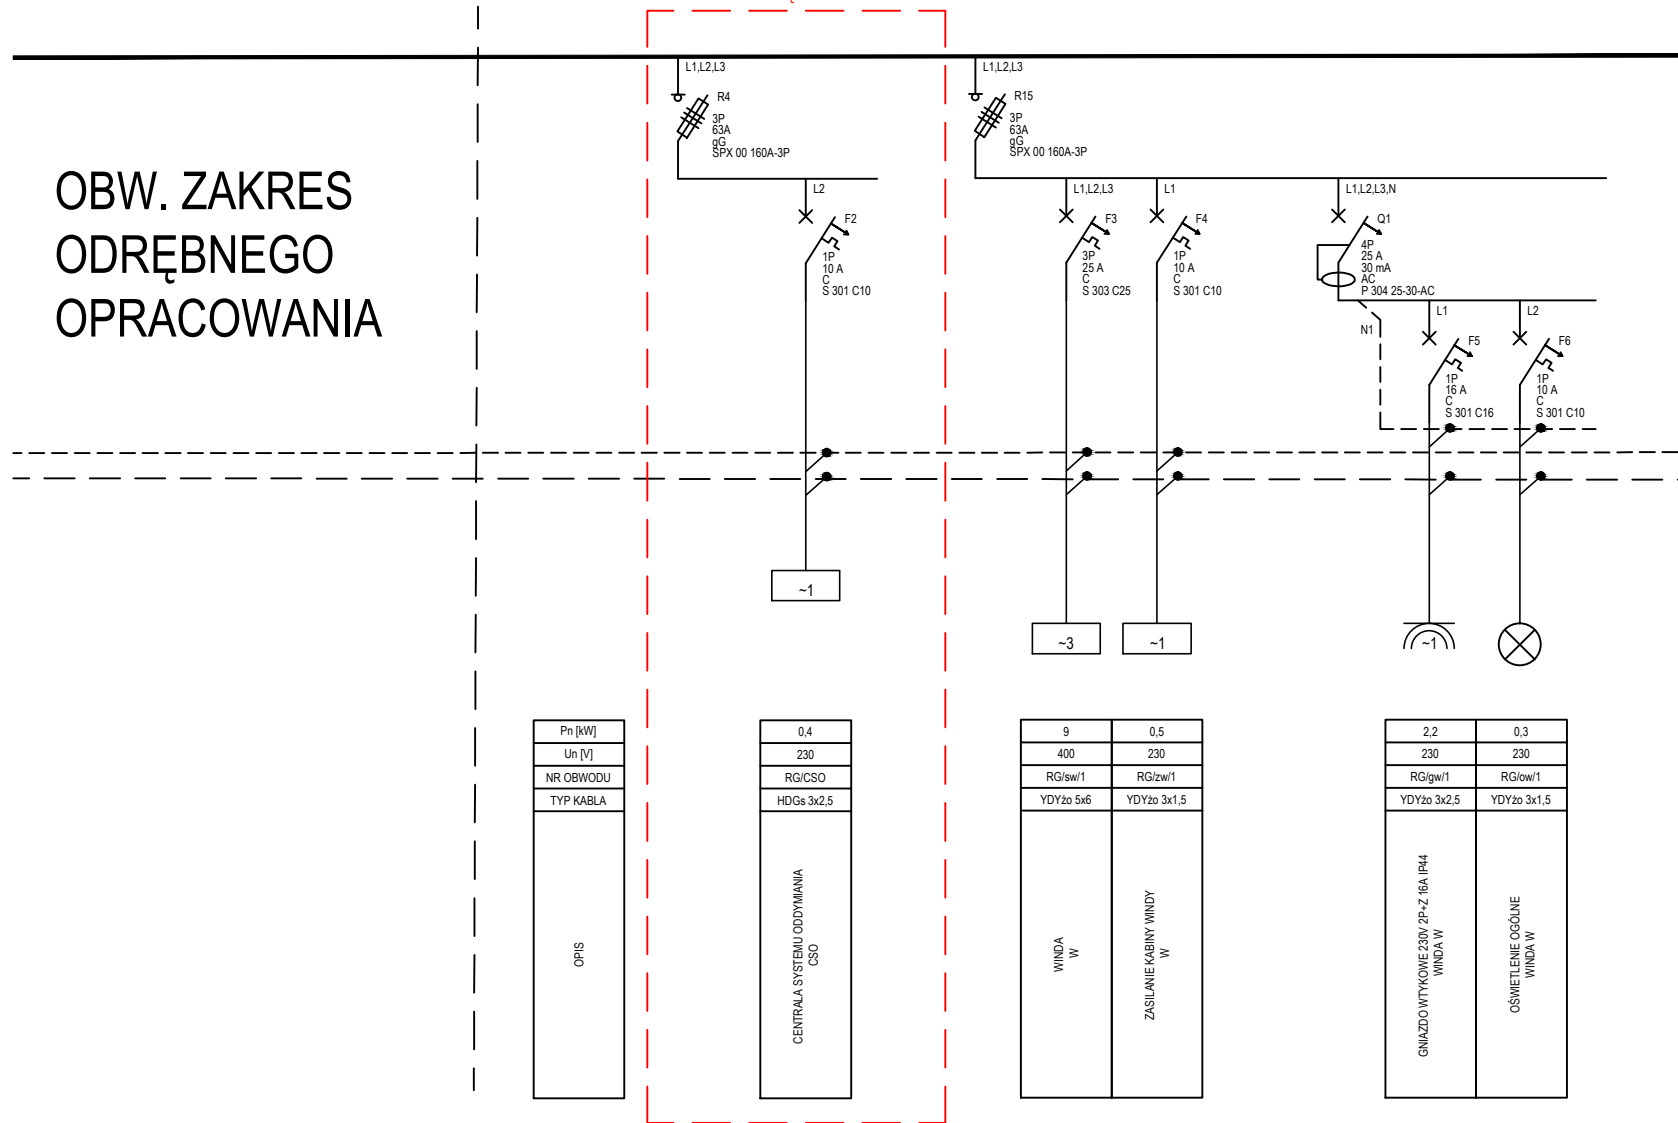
OBW. ZAKRES ODRĘBNEGO OPRACOWANIA

L1,L2,L3
R4
3P
63A
gG
SPX 00 160A-3P
L2
F2
1P
10 A
C
S 301 C10
~1

L1,L2,L3
R15
3P
63A
gG
SPX 00 160A-3P
L1,L2,L3
F3
3P
25 A
C
S 303 C25
~3
L1
F4
1P
10 A
C
S 301 C10
~1
L1,L2,L3,N
Q1
4P
25 A
30 mA
AC
P 304 25-30-AC
N1
L1
F5
1P
16 A
C
S 301 C16
~1
L2
F6
1P
10 A
C
S 301 C10

| Pn [kW] |
|---|
| Un [V] |
| NR OBWODU |
| TYP KABLA |
| OPIS |

| 0,4 |
|---|
| 230 |
| RG/CSO |
| HDGs 3x2,5 |
| CENTRALA SYSTEMU ODDYMIANIA CSO |

| 9 | 0,5 |
|---|---|
| 400 | 230 |
| RG/sw/1 | RG/zw/1 |
| YDYżo 5x6 | YDYżo 3x1,5 |
| WINDA W | ZASILANIE KABINY WINDY W |

| 2,2 | 0,3 |
|---|---|
| 230 | 230 |
| RG/gw/1 | RG/ow/1 |
| YDYżo 3x2,5 | YDYżo 3x1,5 |
| GNIAZDO WTYKOWE 230V 2P+Z 16A IP44 WINDA W | OŚWIETLENIE OGÓLNE WINDA W |